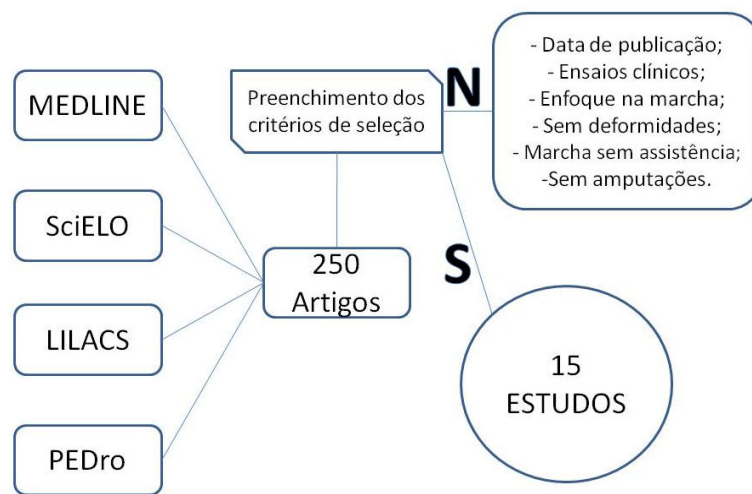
MEDLINE

SciELO

LILACS

PEDro

250 Artigos

Preenchimento dos critérios de seleção

N

- Data de publicação;
- Ensaios clínicos;
- Enfoque na marcha;
- Sem deformidades;
- Marcha sem assistência;
-Sem amputações.

S

15 ESTUDOS